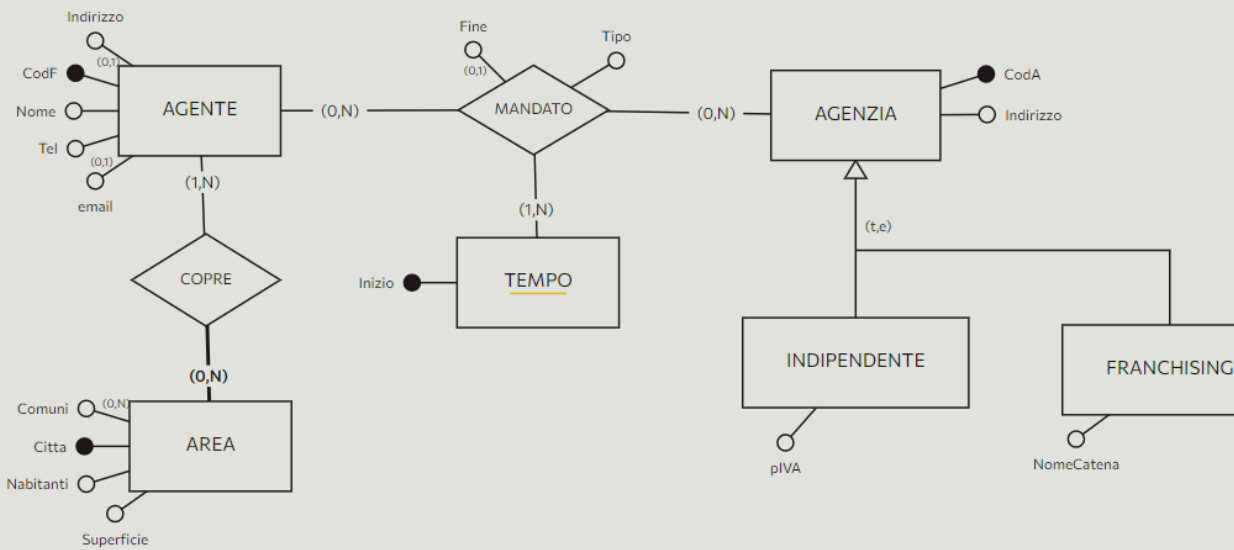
Indirizzo
(0,1)
CodF
Nome
Tel
(0,1)
email
AGENTE
(1,N)
COPRE
(0,N)
AREA
Comuni
(0,N)
Citta
Nabitanti
Superficie
(0,N)
Fine
(0,1)
Tipo
MANDATO
(1,N)
TEMPO
Inizio
(0,N)
AGENZIA
CodA
Indirizzo
(t,e)
INDIPENDENTE
pIVA
FRANCHISING
NomeCatena